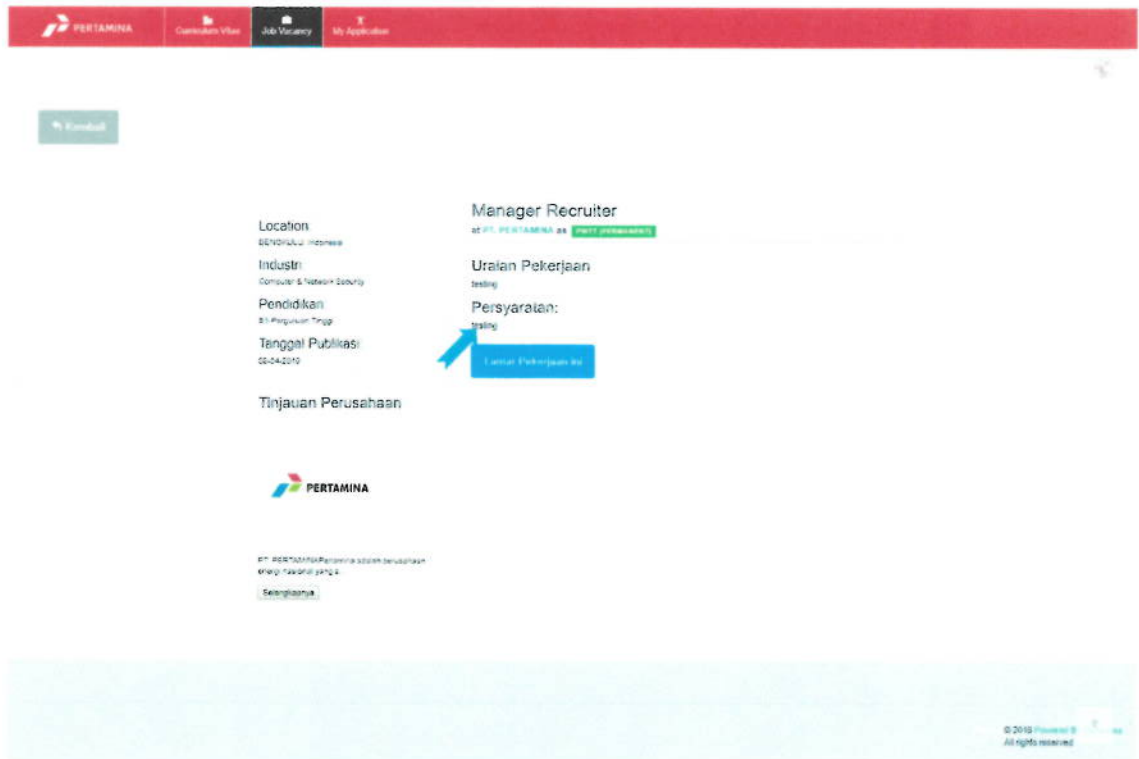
PERTAMINA Curriculum Vitae Job Vacancy My Application

Kembali

Location
BENGKULU, Indonesia

Industri
Computer & Network Security

Pendidikan
S1-Perguruan Tinggi

Tanggal Publikasi
05-04-2019

Tinjauan Perusahaan

PERTAMINA

PT. PERTAMINAPertamina adalah perusahaan energi nasional yang a

Selengkapnya

Manager Recruiter
at PT. PERTAMINA as PWTT (PERMANENT)

Uraian Pekerjaan
testing

Persyaratan:
testing

Lamar Pekerjaan ini

© 2018 Powered B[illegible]
All rights reserved